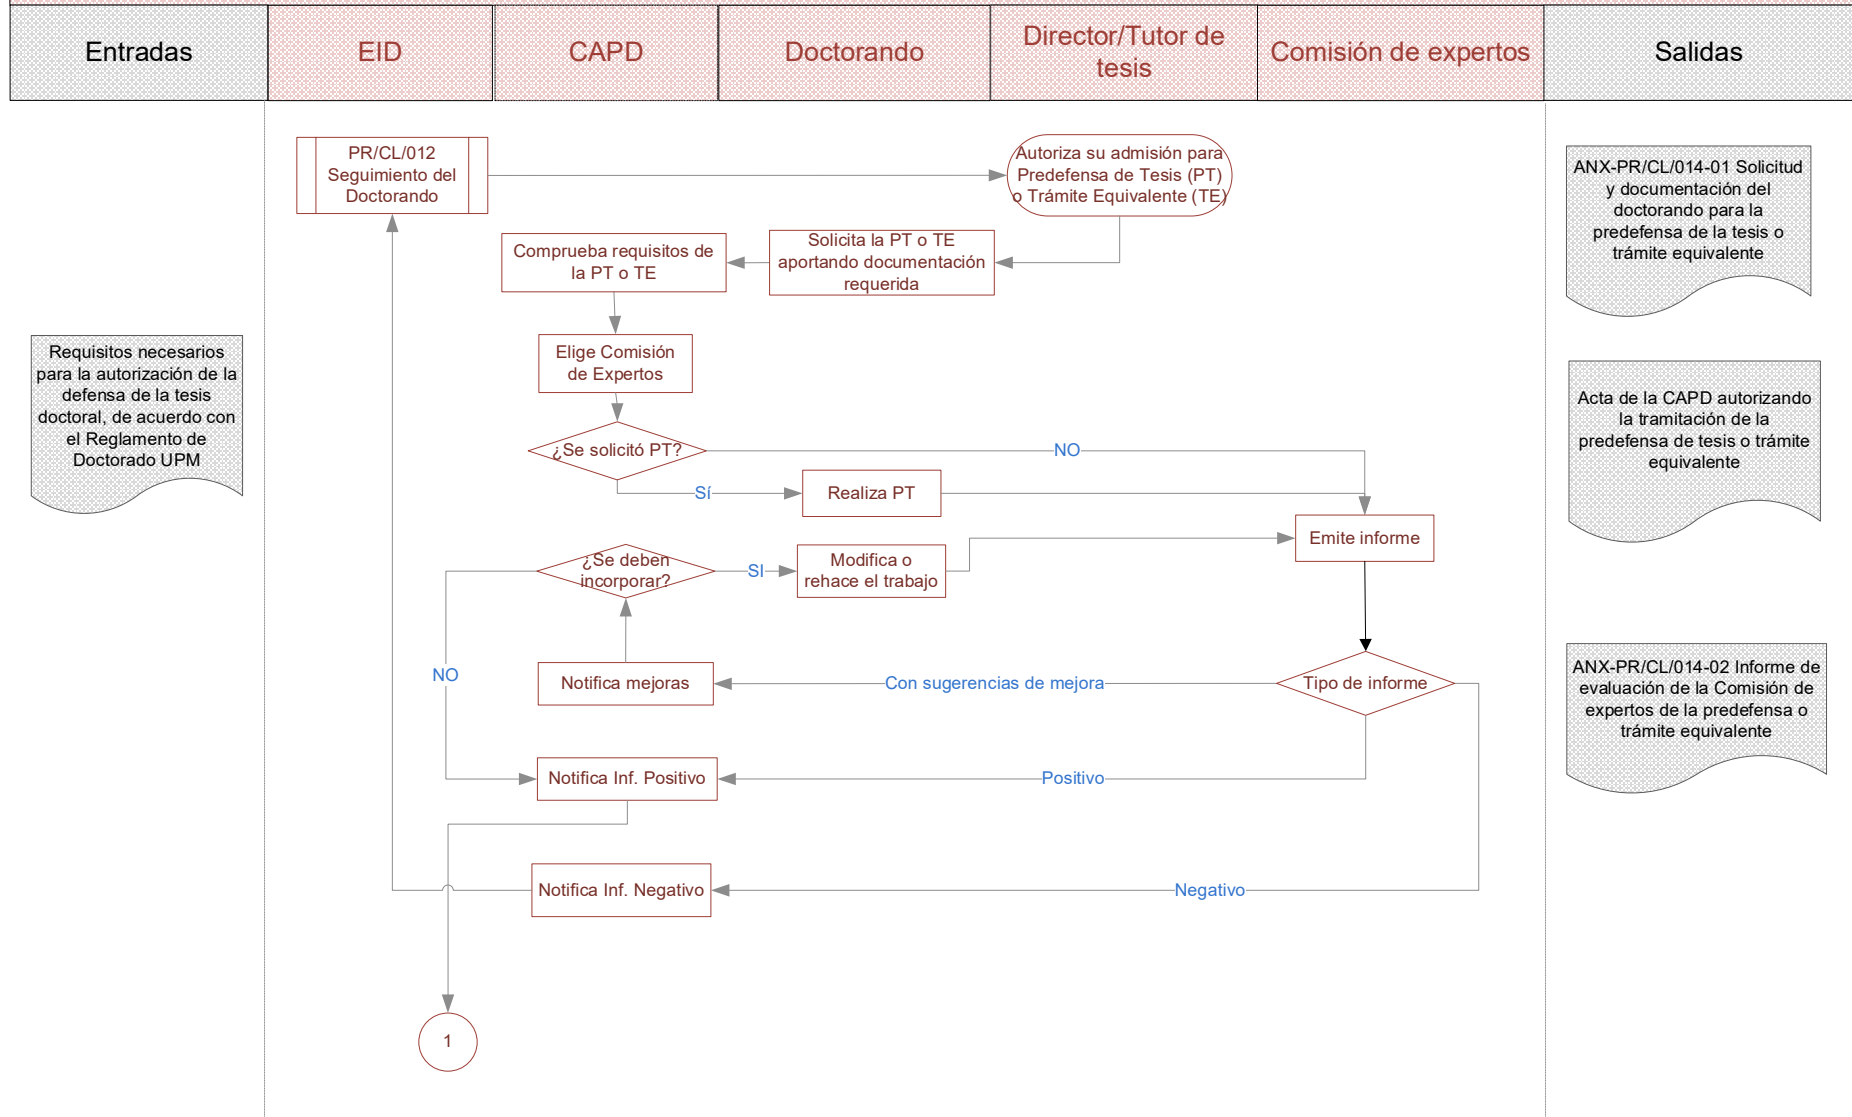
Entradas

EID

CAPD

Doctorando

Director/Tutor de tesis

Comisión de expertos

Salidas

PR/CL/012 Seguimiento del Doctorando

Autoriza su admisión para Predefensa de Tesis (PT) o Trámite Equivalente (TE)

ANX-PR/CL/014-01 Solicitud y documentación del doctorando para la predefensa de la tesis o trámite equivalente

Comprueba requisitos de la PT o TE

Solicita la PT o TE aportando documentación requerida

Requisitos necesarios para la autorización de la defensa de la tesis doctoral, de acuerdo con el Reglamento de Doctorado UPM

Elige Comisión de Expertos

Acta de la CAPD autorizando la tramitación de la predefensa de tesis o trámite equivalente

¿Se solicitó PT?

NO

SÍ

Realiza PT

Emite informe

¿Se deben incorporar?

SI

Modifica o rehace el trabajo

NO

Notifica mejoras

Con sugerencias de mejora

Tipo de informe

ANX-PR/CL/014-02 Informe de evaluación de la Comisión de expertos de la predefensa o trámite equivalente

Notifica Inf. Positivo

Positivo

Notifica Inf. Negativo

Negativo

1